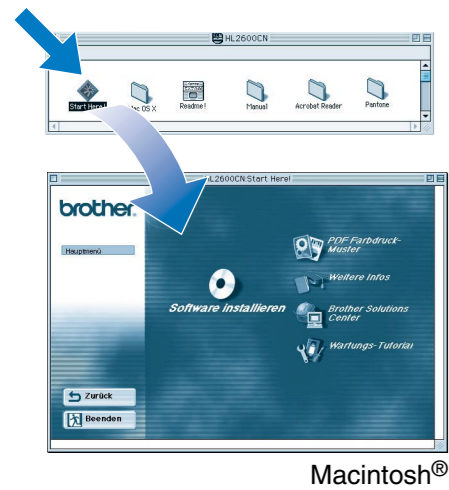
HL2600CN

Start Here!

Mac OS X

Readme!

Manual

Acrobat Reader

Pantone

HL2600CN:Start Here!

brother

Hauptmenü

Software installieren

PDF Farbdruck-Muster

Weitere Infos

Brother Solutions Center

Wartungs-Tutorial

Zurück

Beenden

Macintosh®